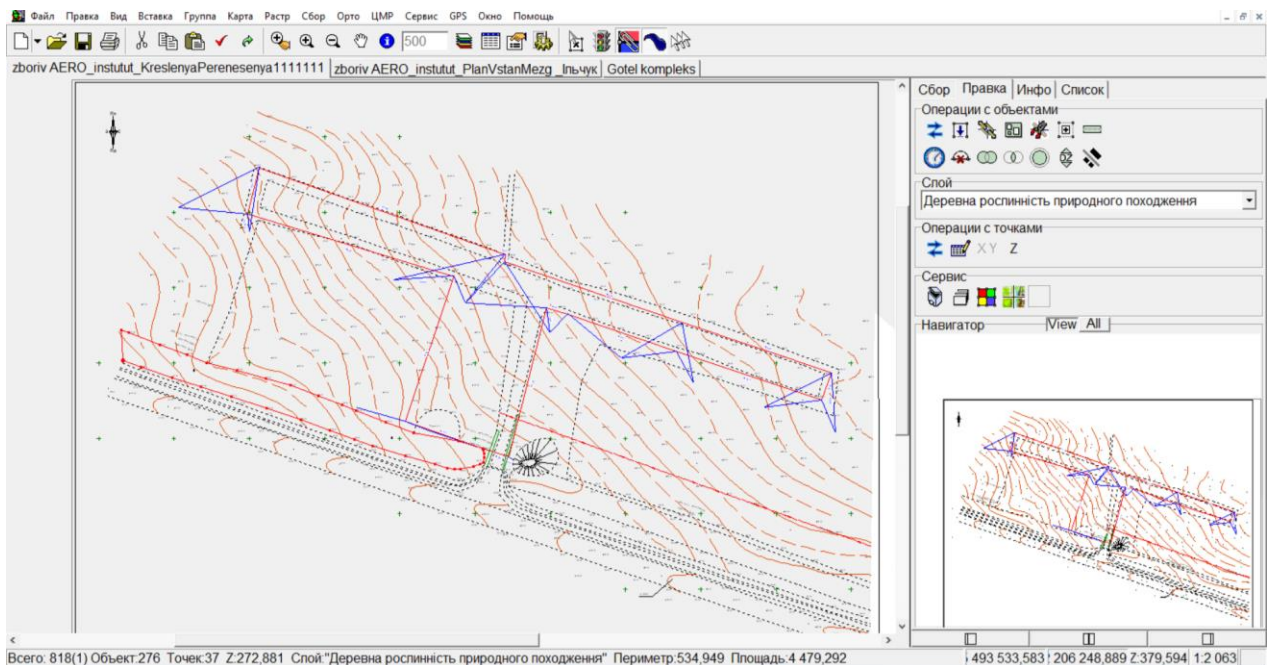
Файл Правка Вид Вставка Группа Карта Растр Сбор Орто ЦМР Сервис GPS Окно Помощь

500

zboriv AERO_instutut_KreslenyaPerenesenya1111111 | zboriv AERO_instutut_PlanVstanMezg _Ільчук | Gotel kompleks

Сбор | Правка | Инфо | Список

Операции с объектами

Слой

Деревна рослинність природного походження

Операции с точками

XY Z

Сервис

Навигатор

View | All

Всего: 818(1) Объект:276 Точек:37 Z:272,881 Слой:"Деревна рослинність природного походження" Периметр:534,949 Площадь:4 479,292

493 533,583 | 206 248,889 Z:379,594 | 1:2 063